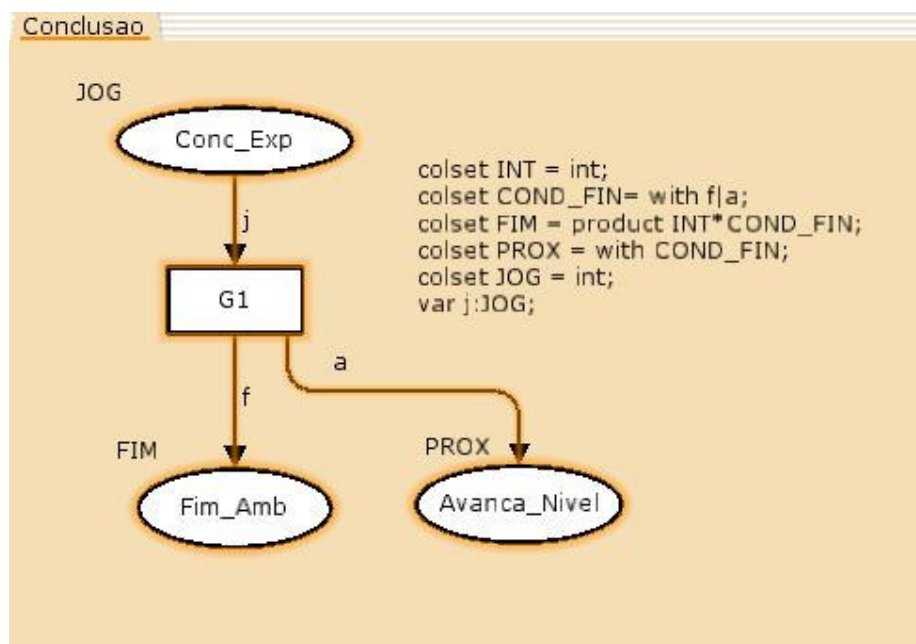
Conclusao

JOG

Conc_Exp

j

G1

colset INT = int;
colset COND_FIN= with f|a;
colset FIM = product INT*COND_FIN;
colset PROX = with COND_FIN;
colset JOG = int;
var j:JOG;

a

f

FIM

PROX

Fim_Amb

Avanca_Nivel